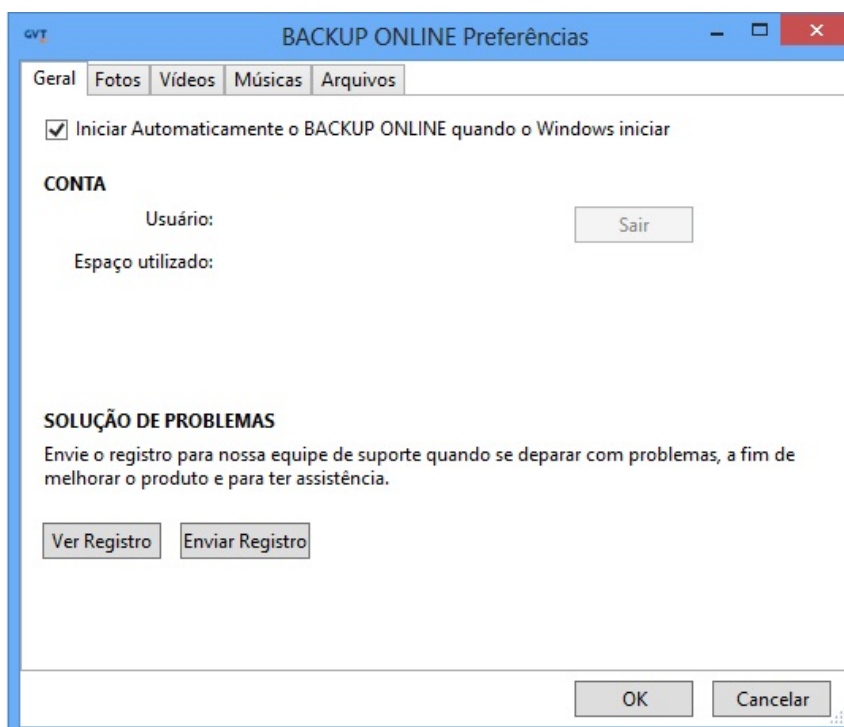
GVT

BACKUP ONLINE Preferências

Geral | Fotos | Vídeos | Músicas | Arquivos

Iniciar Automaticamente o BACKUP ONLINE quando o Windows iniciar

CONTA

Usuário:

Sair

Espaço utilizado:

SOLUÇÃO DE PROBLEMAS

Envie o registro para nossa equipe de suporte quando se deparar com problemas, a fim de melhorar o produto e para ter assistência.

Ver Registro

Enviar Registro

OK

Cancelar